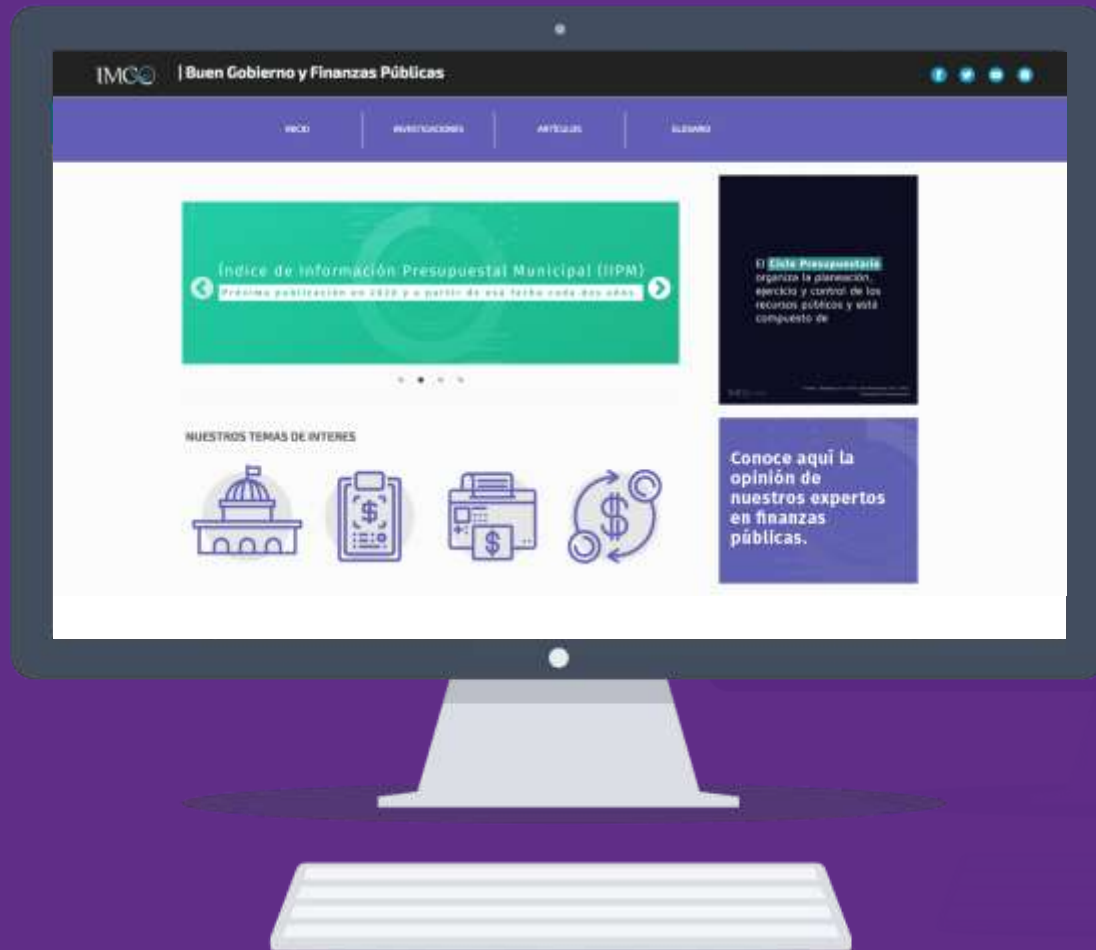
IMCO | Buen Gobierno y Finanzas Públicas

INICIO INVESTIGACIONES ARTÍCULOS GLOSARIO

Índice de Información Presupuestal Municipal (IIPM)
Próxima publicación en 2020 y a partir de esa fecha cada dos años.

El Ciclo Presupuestario organiza la planeación, ejercicio y control de los recursos públicos y está compuesto de

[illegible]

NUESTROS TEMAS DE INTERES

Conoce aquí la opinión de nuestros expertos en finanzas públicas.